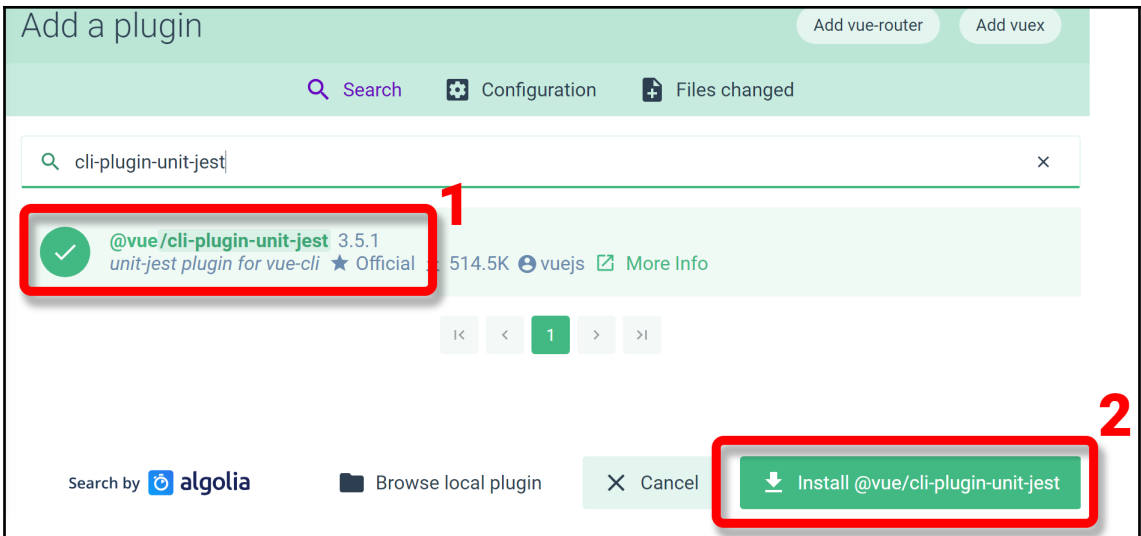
Add a plugin

Add vue-router Add vuex

Search Configuration Files changed

cli-plugin-unit-jest

×

1

@vue/cli-plugin-unit-jest 3.5.1
unit-jest plugin for vue-cli Official 514.5K vuejs More Info

1

2

Search by algolia Browse local plugin Cancel Install @vue/cli-plugin-unit-jest